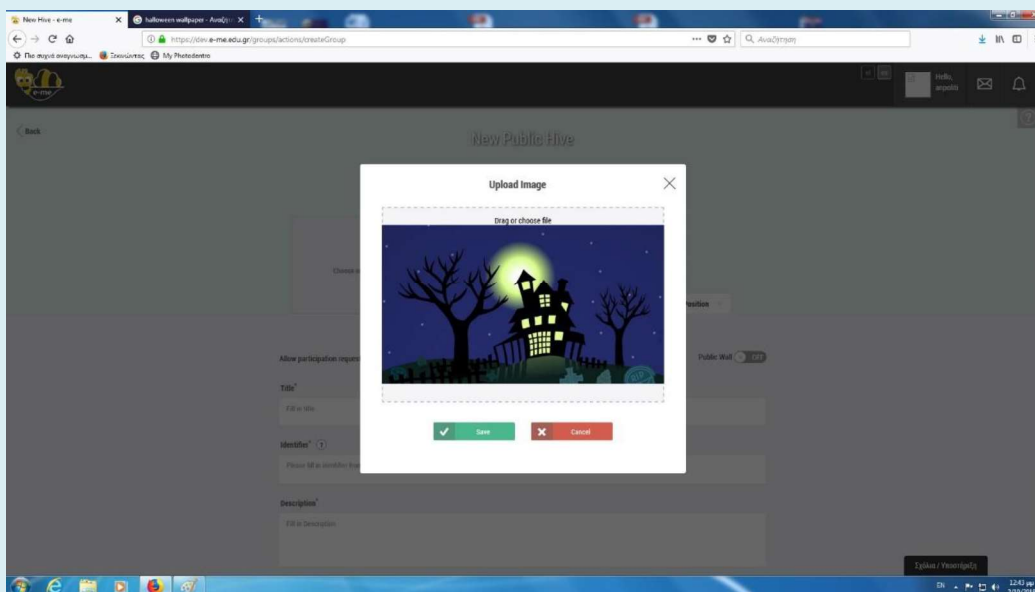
New Hive - e-me
halloween wallpaper - Αναζήτ
https://dev.e-me.edu.gr/groups/actions/createGroup
Αναζήτηση
Πιο συχνά αναγνωσμ... Ξεκινώντας My Photodentro
e-me
Hello, anpolit
Back
New Public Hive
Upload Image
Drag or choose file
Choose
Position
Allow participation requ
Public Wall OFF
Title*
Fill in title
Identifier* ?
Please fill in identifier
Save
Cancel
Description*
Fill in Description
Σχόλια / Υποστήριξη
EN
12:43 μμ